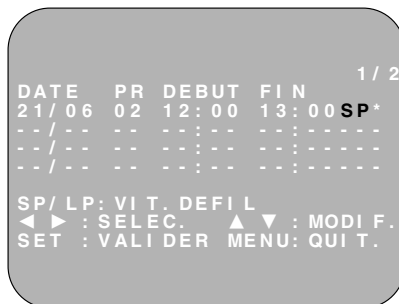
1/2

| DATE | PR | DEBUT | FIN | |
|---|---|---|---|---|
| 21/06 | 02 | 12:00 | 13:00 | SP* |
| --/-- | -- | --:-- | --:-- | --- |
| --/-- | -- | --:-- | --:-- | --- |
| --/-- | -- | --:-- | --:-- | --- |

SP/LP: VIT. DEFIL
◄ ► : SELEC. ▲ ▼ : MODIF.
SET : VALIDER MENU: QUIT.